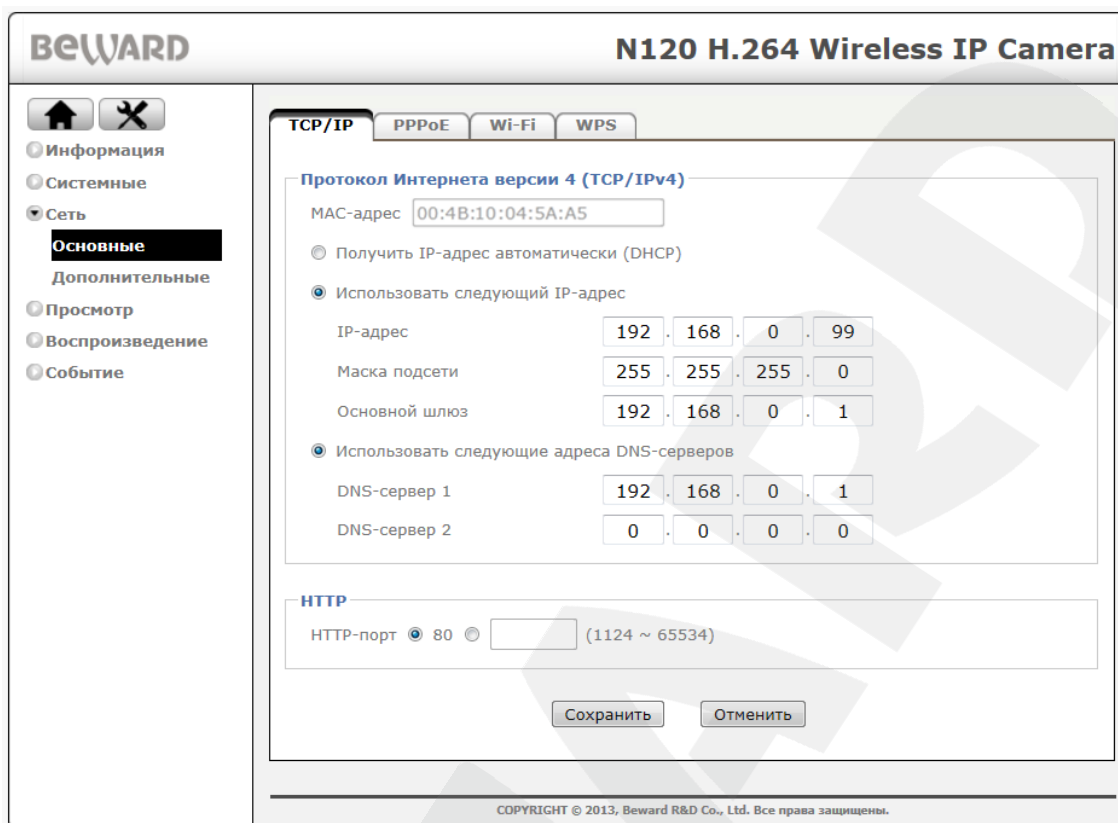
BeWARD

N120 H.264 Wireless IP Camera

Информация
Системные
Сеть
Основные
Дополнительные
Просмотр
Воспроизведение
Событие

TCP/IP | PPPoE | Wi-Fi | WPS

Протокол Интернета версии 4 (TCP/IPv4)

MAC-адрес 00:4B:10:04:5A:A5

Получить IP-адрес автоматически (DHCP)

Использовать следующий IP-адрес

IP-адрес 192 . 168 . 0 . 99

Маска подсети 255 . 255 . 255 . 0

Основной шлюз 192 . 168 . 0 . 1

Использовать следующие адреса DNS-серверов

DNS-сервер 1 192 . 168 . 0 . 1

DNS-сервер 2 0 . 0 . 0 . 0

HTTP

HTTP-порт 80 (1124 ~ 65534)

Сохранить Отменить

COPYRIGHT © 2013, Beward R&D Co., Ltd. Все права защищены.